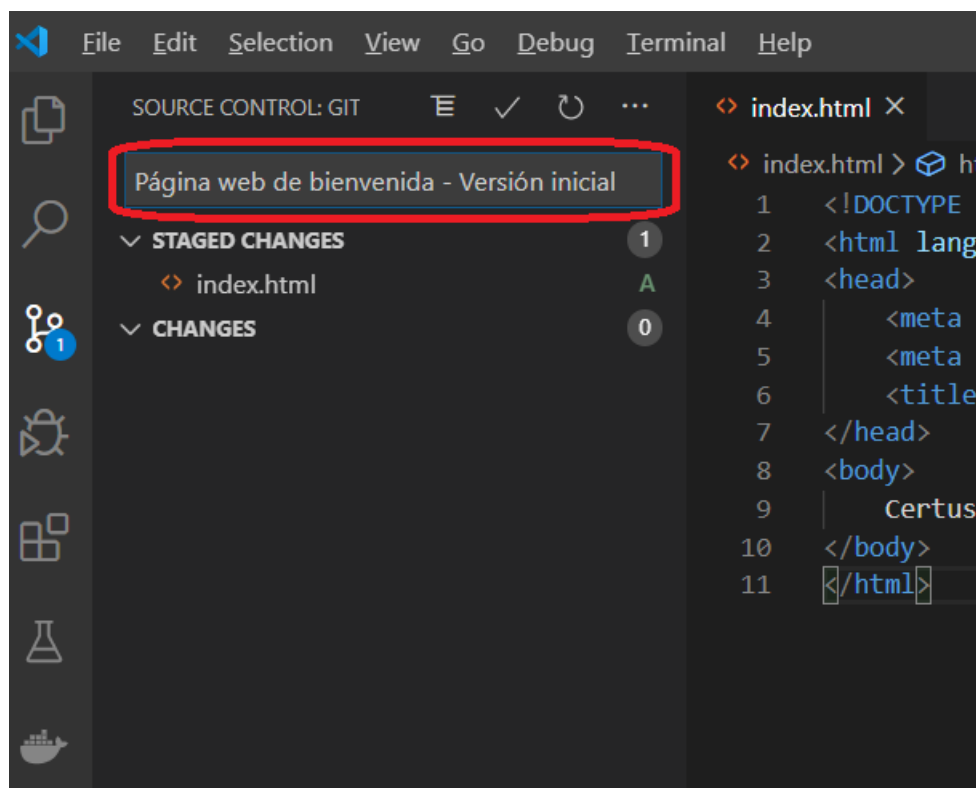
File Edit Selection View Go Debug Terminal Help

SOURCE CONTROL: GIT ...

Página web de bienvenida - Versión inicial

STAGED CHANGES 1

index.html A

CHANGES 0

1

index.html ×

index.html > ht

1 <!DOCTYPE
2 <html lang
3 <head>
4 <meta
5 <meta
6 <title
7 </head>
8 <body>
9 Certus
10 </body>
11 </html>